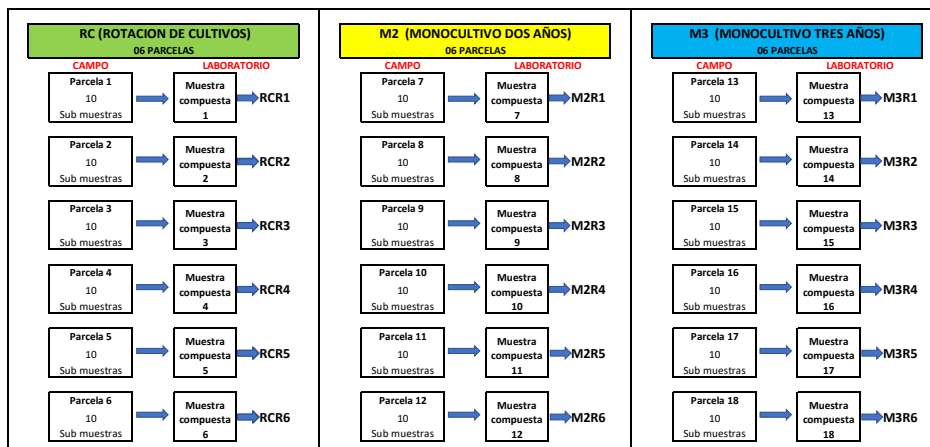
RC (ROTACION DE CULTIVOS)
06 PARCELAS

CAMPO
LABORATORIO

Parcela 1
10
Sub muestras
Muestra compuesta 1
RCR1

Parcela 2
10
Sub muestras
Muestra compuesta 2
RCR2

Parcela 3
10
Sub muestras
Muestra compuesta 3
RCR3

Parcela 4
10
Sub muestras
Muestra compuesta 4
RCR4

Parcela 5
10
Sub muestras
Muestra compuesta 5
RCR5

Parcela 6
10
Sub muestras
Muestra compuesta 6
RCR6

M2 (MONOCULTIVO DOS AÑOS)
06 PARCELAS

CAMPO
LABORATORIO

Parcela 7
10
Sub muestras
Muestra compuesta 7
M2R1

Parcela 8
10
Sub muestras
Muestra compuesta 8
M2R2

Parcela 9
10
Sub muestras
Muestra compuesta 9
M2R3

Parcela 10
10
Sub muestras
Muestra compuesta 10
M2R4

Parcela 11
10
Sub muestras
Muestra compuesta 11
M2R5

Parcela 12
10
Sub muestras
Muestra compuesta 12
M2R6

M3 (MONOCULTIVO TRES AÑOS)
06 PARCELAS

CAMPO
LABORATORIO

Parcela 13
10
Sub muestras
Muestra compuesta 13
M3R1

Parcela 14
10
Sub muestras
Muestra compuesta 14
M3R2

Parcela 15
10
Sub muestras
Muestra compuesta 15
M3R3

Parcela 16
10
Sub muestras
Muestra compuesta 16
M3R4

Parcela 17
10
Sub muestras
Muestra compuesta 17
M3R5

Parcela 18
10
Sub muestras
Muestra compuesta 18
M3R6